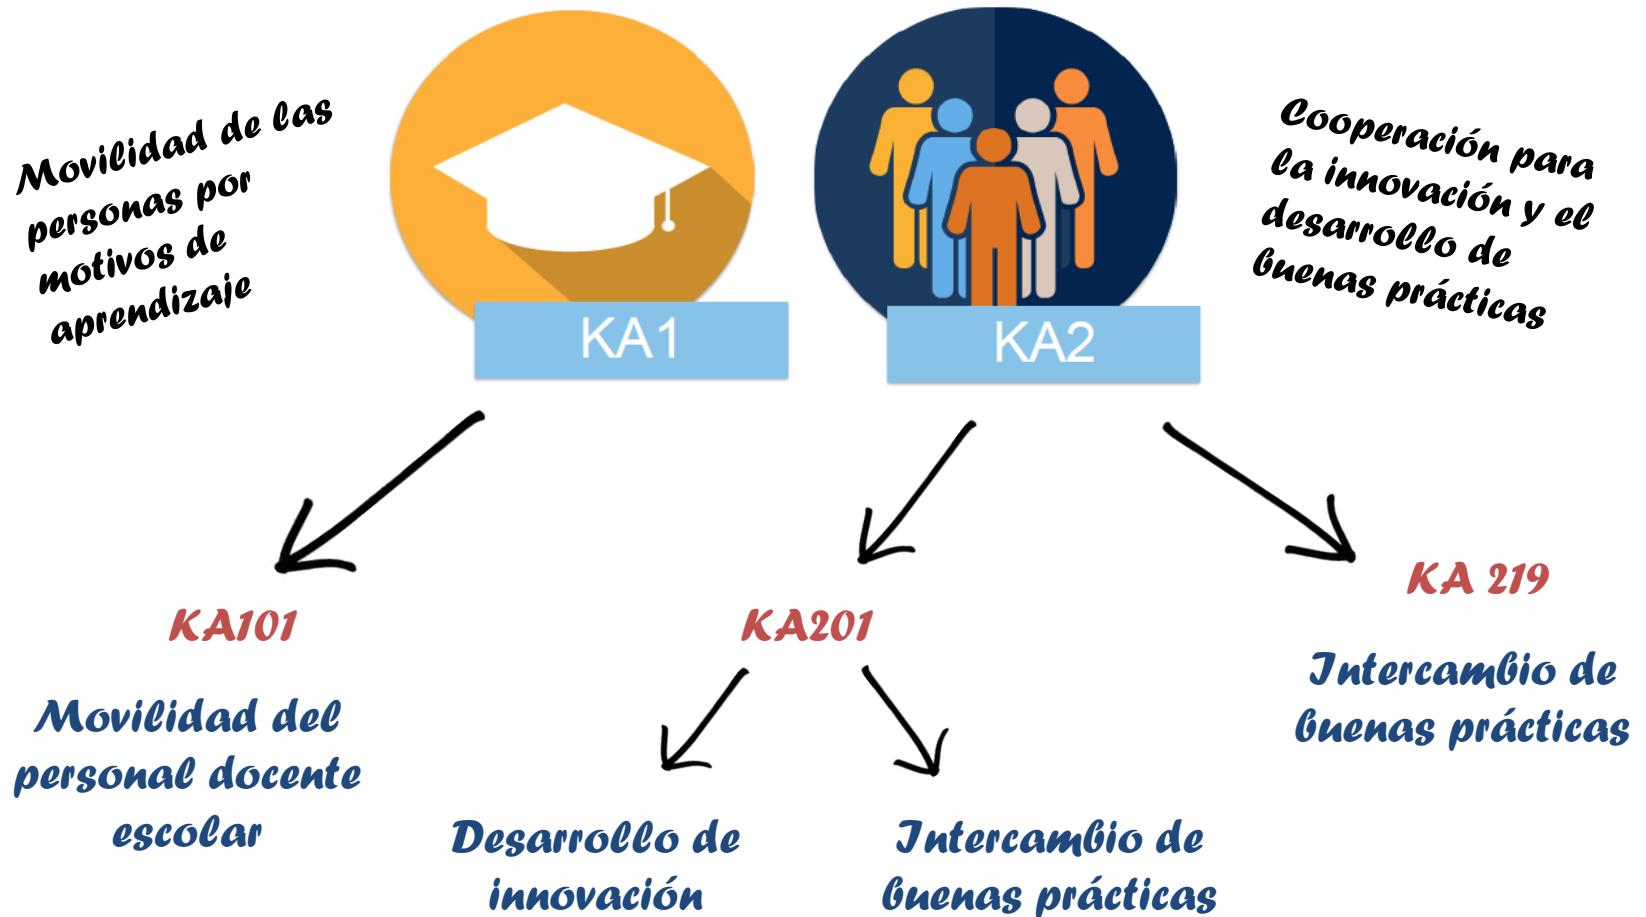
Movilidad de las personas por motivos de aprendizaje

KA1

KA2

Cooperación para la innovación y el desarrollo de buenas prácticas

KA101

Movilidad del personal docente escolar

KA201

Desarrollo de innovación

Intercambio de buenas prácticas

KA 219

Intercambio de buenas prácticas